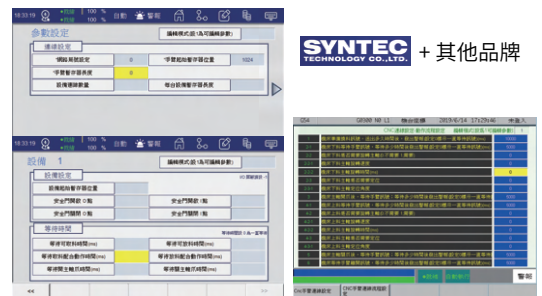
18:33:19 100 % 100 % 自動 警報

參數設定

編輯模式 (為可編輯參數)

連線設定

偵錯寫開啟 0

手動地址存

手臂暫存器長度 0

設備連線數量

手臂起始暫存器位置 1024

每台設備暫存器長度

SYNTEC TECHNOLOGY CO.,LTD. + 其他品牌

18:33:19 100 % 100 % 自動 警報

設備 1

編輯模式 (為可編輯參數)

設備設定

新增起始暫存器位置

安全門開啟 O點

安全門關閉 O點

安全門開啟 I點

安全門關閉 I點

等待時間

等待可取料時間(ms)

等待取料配合動作時間(ms)

等待開主軸爪時間(ms)

等待可放料時間(ms)

等待放料配合動作時間(ms)

等待關主軸爪時間(ms)

<<

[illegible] 2019/6/14 17:29:46

CNC連線設定與流程設定

1000

0

0

5000

1000

1000

警報